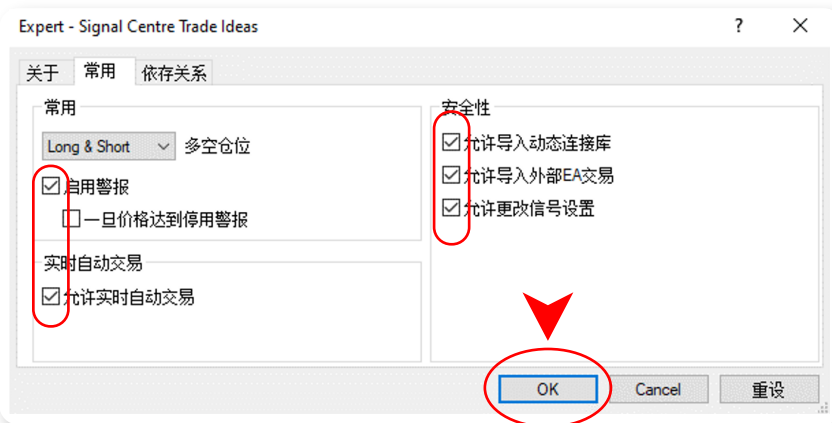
Expert - Signal Centre Trade Ideas

?

X

关于

常用

依存关系

常用

Long & Short

多空仓位

启用警报

一旦价格达到停用警报

实时自动交易

允许实时自动交易

安全性

允许导入动态连接库

允许导入外部EA交易

允许更改信号设置

OK

Cancel

重设